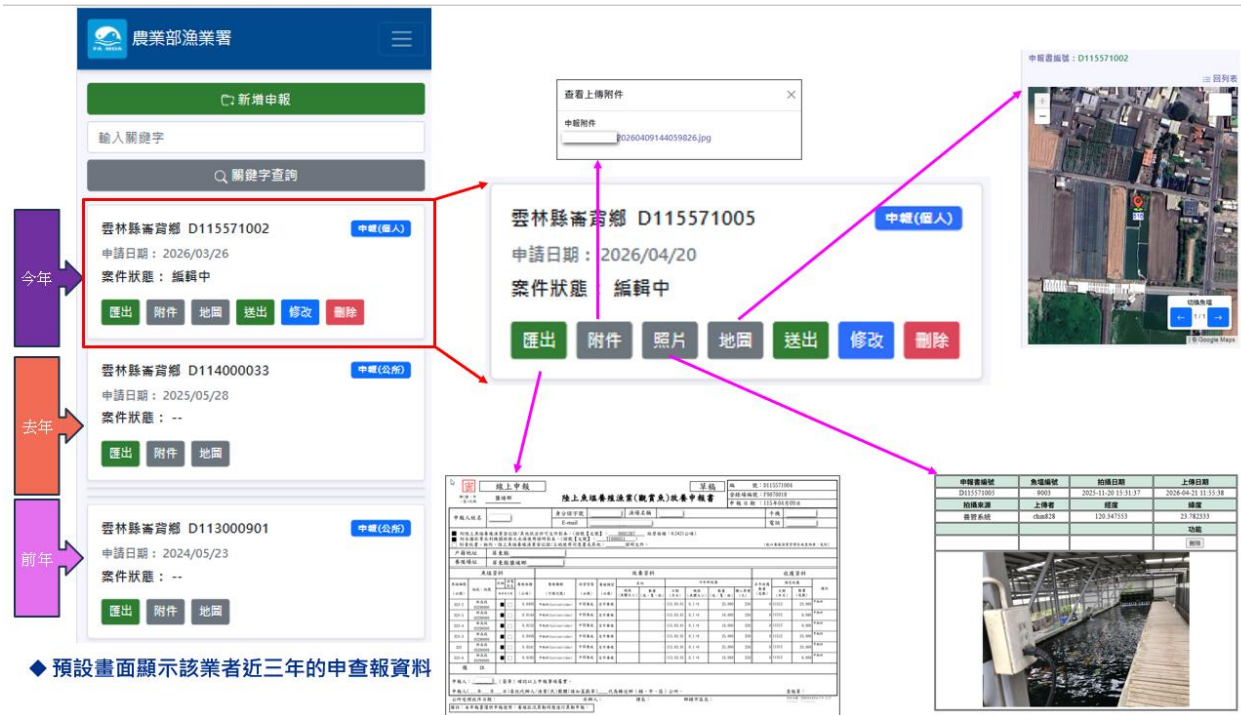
FA.MOA 農業部漁業署

新增申報

輸入關鍵字

關鍵字查詢

今年

雲林縣崙背鄉 D115571002 申報(個人)
申請日期：2026/03/26
案件狀態：編輯中
匯出 附件 地圖 送出 修改 刪除

去年

雲林縣崙背鄉 D114000033 申報(公所)
申請日期：2025/05/28
案件狀態：--
匯出 附件 地圖

前年

雲林縣崙背鄉 D113000901 申報(公所)
申請日期：2024/05/23
案件狀態：--
匯出 附件 地圖

◆ 預設畫面顯示該業者近三年的申查報資料

查看上傳附件
申報附件
20260409144059826.jpg

雲林縣崙背鄉 D115571005 申報(個人)
申請日期：2026/04/20
案件狀態：編輯中
匯出 附件 照片 地圖 送出 修改 刪除

申報書編號：D115571002
回列表
切換魚塭
1/1
© Google Maps

線上申報
陸上魚塭養殖漁業(觀賞魚)放養申報書

| 申報書編號 | 魚塭編號 | 拍攝日期 | 上傳日期 |
|---|---|---|---|
| D115571005 | 0003 | 2025-11-20 15:31:37 | 2026-04-21 11:55:38 |
| 拍攝來源 | 上傳者 | 經度 | 緯度 |
| 養管系統 | chun828 | 120.347553 | 23.782533 |
| | | | 功能 |
| | | | 刪除 |